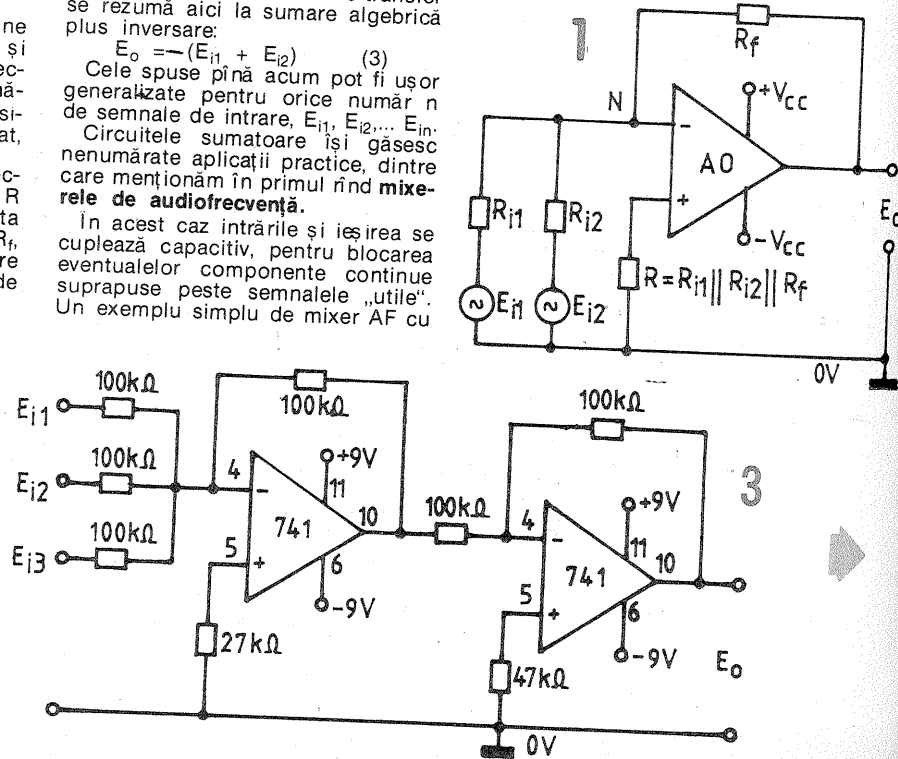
ne
și
ec-
ă-
si-
at,

c-
R
ta
$R_f$,
re
de

se rezumă aici la sumare algebrică plus inversare:

$E_o = -(E_{i1} + E_{i2})$ (3)

Cele spuse pînă acum pot fi ușor generalizate pentru orice număr n de semnale de intrare, $E_{i1}$, $E_{i2}$,... $E_{in}$.

Circuitele sumatoare își găsesc nenumărate aplicații practice, dintre care menționăm în primul rînd **mixerele de audiofrecvență**.

În acest caz intrările și ieșirea se cuplează capacitiv, pentru blocarea eventualelor componente continue suprapuse peste semnalele „utile". Un exemplu simplu de mixer AF cu

1

$R_f$
N
$+V_{CC}$
AO
$-V_{CC}$
$R_{i1}$
$R_{i2}$
$R = R_{i1} || R_{i2} || R_f$
$E_{i1}$
$E_{i2}$
$E_o$
0V

3

$E_{i1}$
$E_{i2}$
$E_{i3}$
100kΩ
100kΩ
100kΩ
100kΩ
4
5
741
+9V
11
10
6
-9V
27kΩ
100kΩ
100kΩ
4
5
741
+9V
11
10
6
-9V
47kΩ
$E_o$
0V